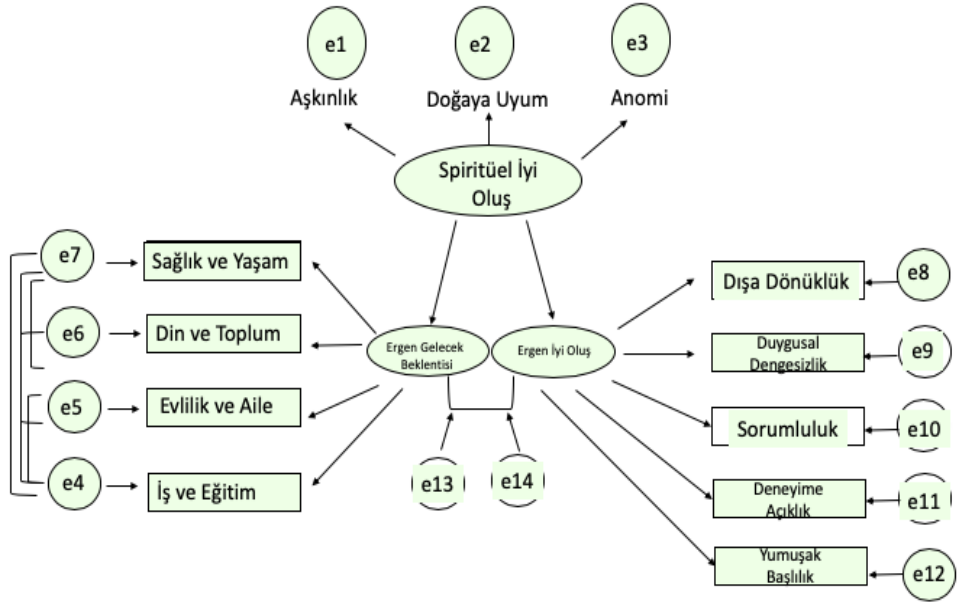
e1
Aşkınlık

e2
Doğaya Uyum

e3
Anomi

Spiritüel İyi Oluş

e7
Sağlık ve Yaşam

e6
Din ve Toplum

e5
Evlilik ve Aile

e4
İş ve Eğitim

Ergen Gelecek Beklentisi

Ergen İyi Oluş

e13

e14

Dışa Dönüklük
e8

Duygusal Dengesizlik
e9

Sorumluluk
e10

Deneyime Açıklık
e11

Yumuşak Başlılık
e12